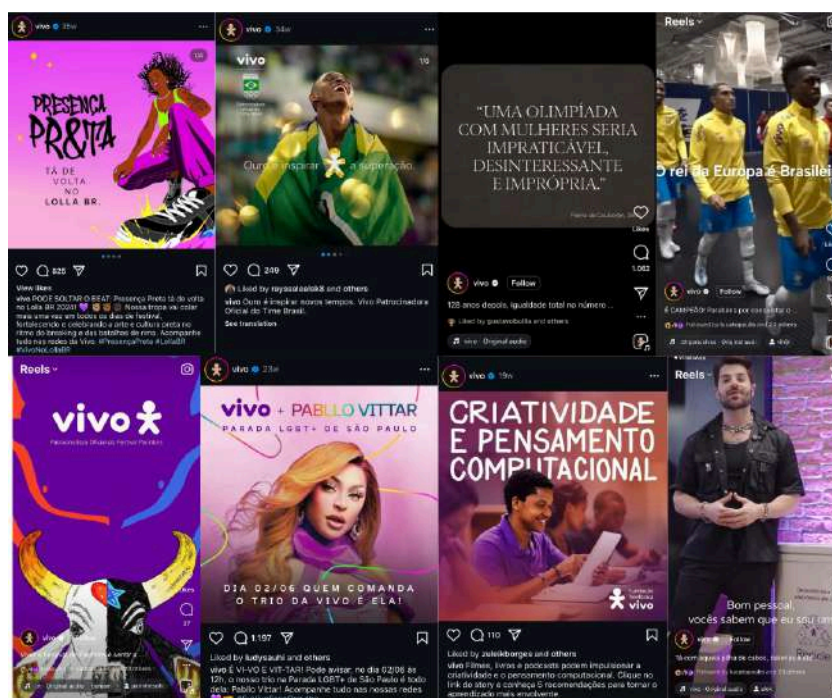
vivo 35w

PRESENÇA PR&TA

TÁ DE VOLTA NO LOLLA BR.

625

View likes

vivo PODE SOLTAR O BEAT: Presença Preta tá de volta no Lolla BR 2024! Nossa tropa vai colar mais uma vez em todos os dias de festival, fortalecendo e celebrando a arte e cultura preta no ritmo do breaking e das batalhas de rima. Acompanhe tudo nas redes da Vivo. #PresençaPreta #LollaBR #VivoNoLollaBR

vivo 34w

vivo

1/10

Ousar inspirar a superação.

209

Liked by raysaleal and others

vivo Ouse inspirar novos tempos. Vivo Patrocinadora Oficial do Time Brasil.

See translation

"UMA OLIMPÍADA COM MULHERES SERIA IMPRATICÁVEL, DESINTERESSANTE E IMPRÓPRIA."

Likes

1,062

vivo Follow

128 anos depois, igualdade total no número...

Liked by gustavobarbosa and others

vivo · Original audio

Reels

O rei da Europa é Brasileiro

vivo Follow

Reels

vivo

vivo 23w

vivo + PABLLO VITTAR

PARADA LGBT+ DE SÃO PAULO

DIA 02/06 QUEM COMANDA O TRIO DA VIVO É ELA!

1,197

Liked by ludysaulhi and others

vivo É VI-VO E VIT-TAR! Pode avisar, no dia 02/06 às 12h, o nosso trio na Parada LGBT+ de São Paulo é todo dela: Pablo Vittar! Acompanhe tudo nas nossas redes

vivo 19w

CRIATIVIDADE E PENSAMENTO COMPUTACIONAL

vivo

110

Liked by zulekborges and others

vivo Filmes, livros e podcasts podem impulsionar a criatividade e o pensamento computacional. Clique no link da story e conheça 5 recomendações para tornar o aprendizado mais envolvente

Reels

Bom pessoal, vocês sabem que eu sou um

Follow